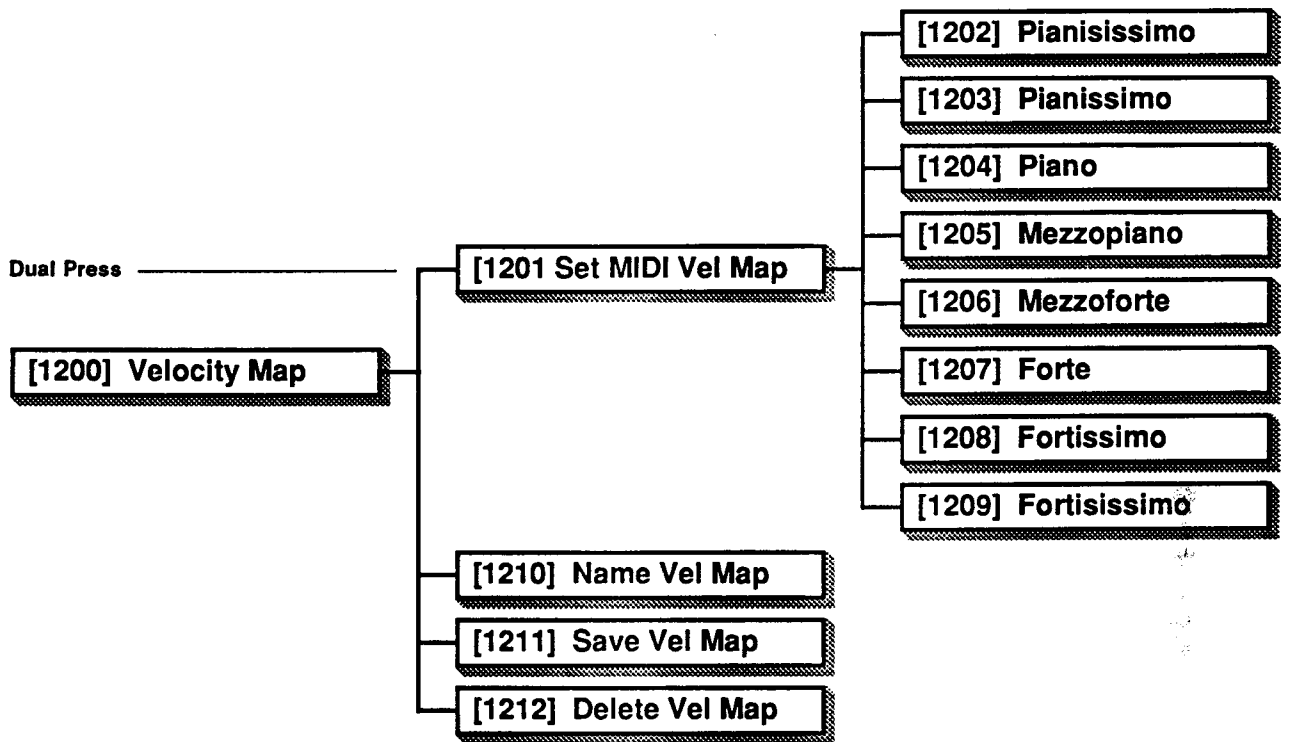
[1200] Velocity Map

Dual Press

[1201 Set MIDI Vel Map

[1202] Pianisissimo

[1203] Pianissimo

[1204] Piano

[1205] Mezzopiano

[1206] Mezzoforte

[1207] Forte

[1208] Fortissimo

[1209] Fortisissimo

[1210] Name Vel Map

[1211] Save Vel Map

[1212] Delete Vel Map